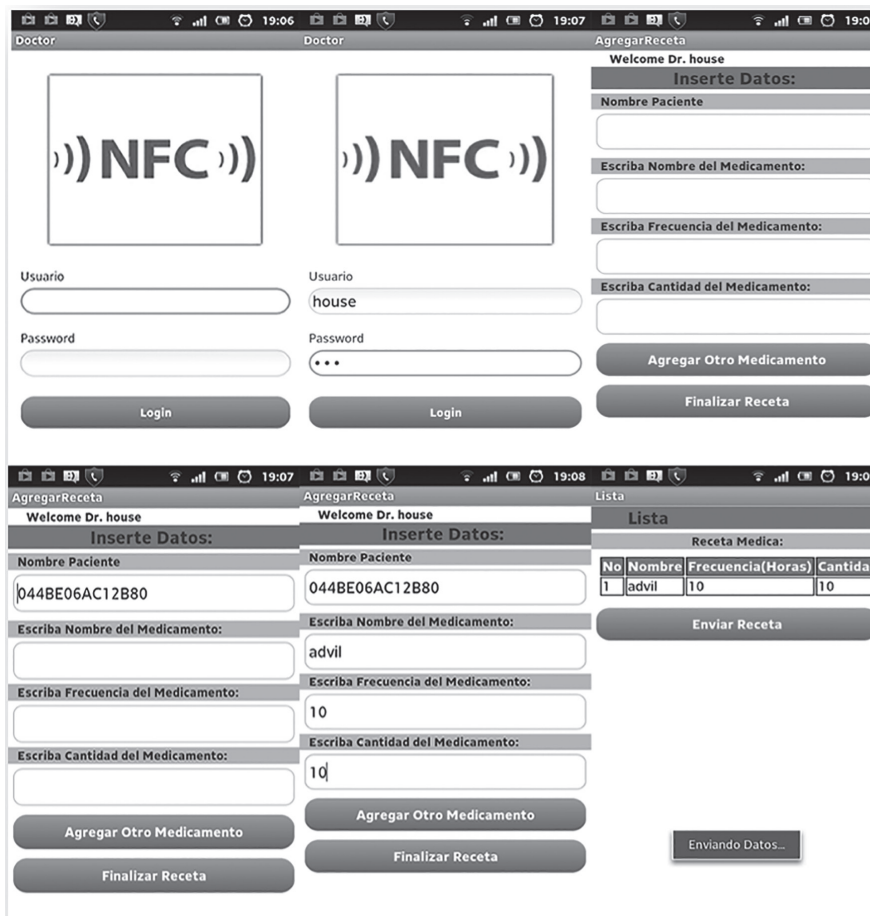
19:06
Doctor

))NFC))

Usuario

Password

Login

19:07
Doctor

))NFC))

Usuario
house

Password
•••

Login

19:0
AgregarReceta
Welcome Dr. house
Inserte Datos:
Nombre Paciente

Escriba Nombre del Medicamento:

Escriba Frecuencia del Medicamento:

Escriba Cantidad del Medicamento:

Agregar Otro Medicamento

Finalizar Receta

19:07
AgregarReceta
Welcome Dr. house
Inserte Datos:
Nombre Paciente
044BE06AC12B80
Escriba Nombre del Medicamento:

Escriba Frecuencia del Medicamento:

Escriba Cantidad del Medicamento:

Agregar Otro Medicamento

Finalizar Receta

19:08
AgregarReceta
Welcome Dr. house
Inserte Datos:
Nombre Paciente
044BE06AC12B80
Escriba Nombre del Medicamento:
advil
Escriba Frecuencia del Medicamento:
10
Escriba Cantidad del Medicamento:
10
Agregar Otro Medicamento

Finalizar Receta

19:0
Lista
Lista
Receta Medica:

| No | Nombre | Frecuencia(Horas) | Cantida |
|---|---|---|---|
| 1 | advil | 10 | 10 |

Enviar Receta

Enviando Datos...